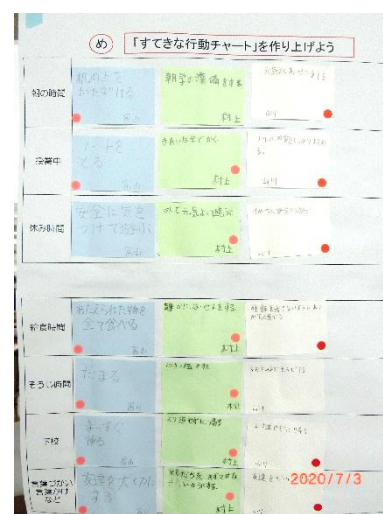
め 「すてきな行動チャート」を作り上げよう

| | | | |
|---|---|---|---|
| 朝の時間 | 机の上をかたづける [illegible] | 朝学の準備をする 村上 | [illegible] |
| 授業中 | ノートをとる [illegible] | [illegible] 村上 | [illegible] |
| 休み時間 | 安全に気を付けて遊ぶ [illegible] | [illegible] 村上 | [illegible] |
| 給食時間 | 盛りつけられた物を全て食べる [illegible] | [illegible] 村上 | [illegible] |
| そうじ時間 | だまる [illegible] | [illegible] 村上 | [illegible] |
| 下校 | まっすぐ帰る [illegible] | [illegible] 村上 | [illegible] |
| 言葉づかい 言葉かけなど | 友達を大切にする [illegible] | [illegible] 村上 | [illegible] |

2020/7/3